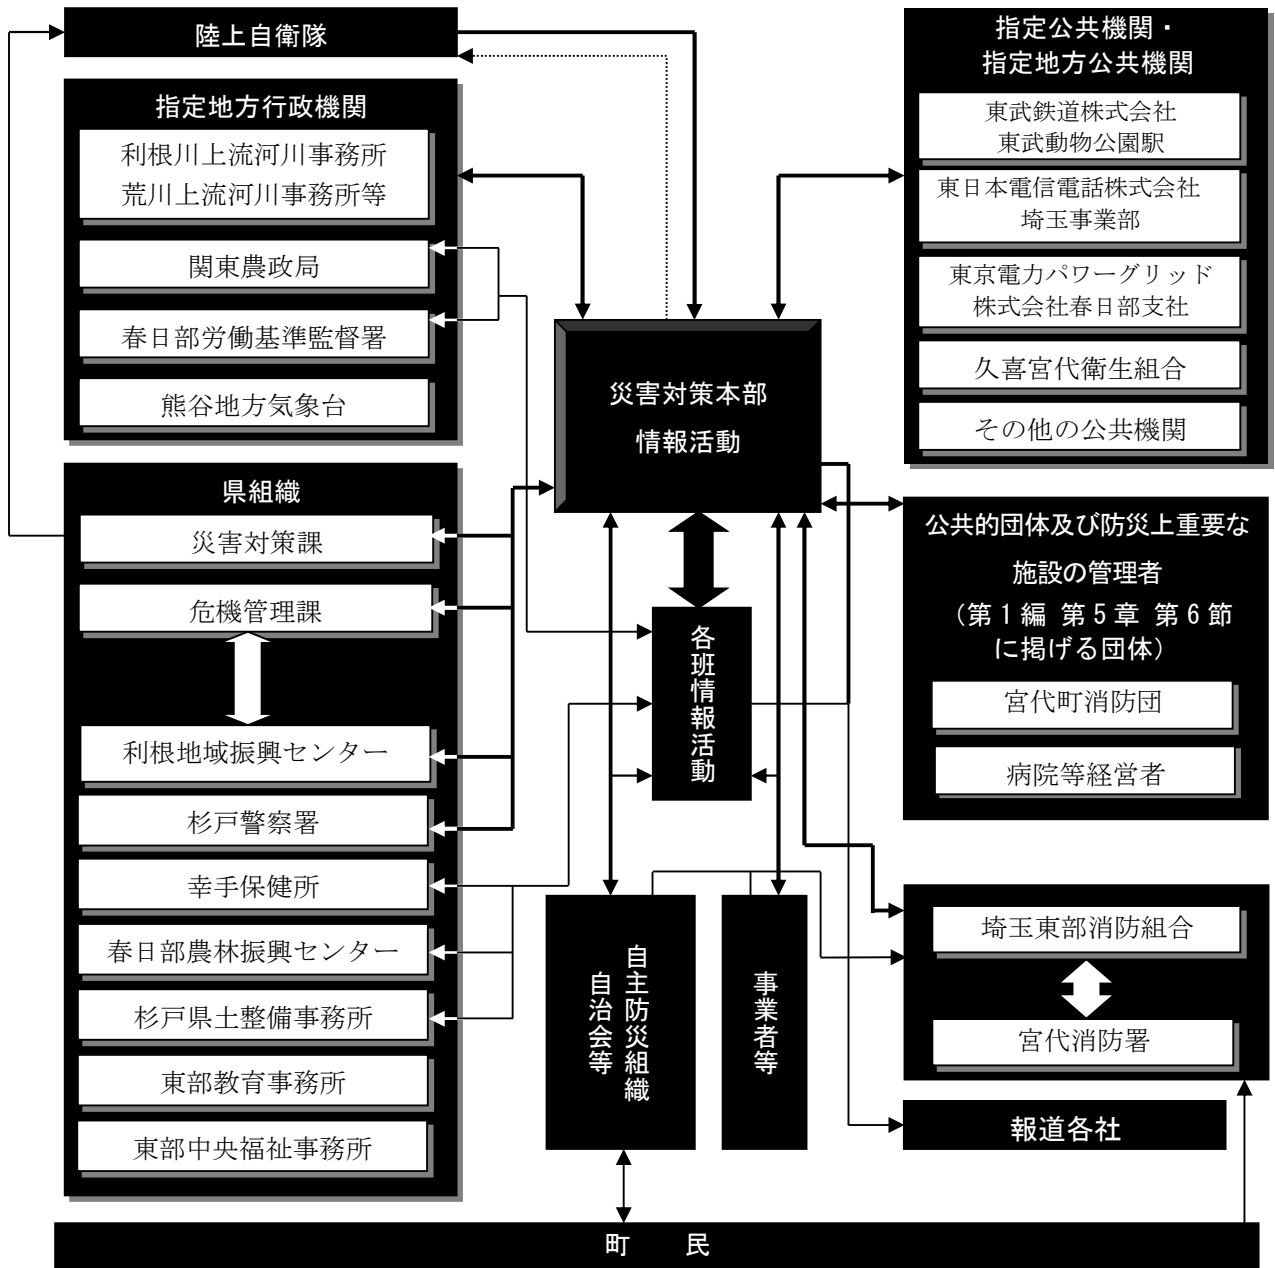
陸上自衛隊

指定地方行政機関

利根川上流河川事務所
荒川上流河川事務所等

関東農政局

春日部労働基準監督署

熊谷地方気象台

県組織

災害対策課

危機管理課

利根地域振興センター

杉戸警察署

幸手保健所

春日部農林振興センター

杉戸県土整備事務所

東部教育事務所

東部中央福祉事務所

災害対策本部
情報活動

各班情報活動

自主防災組織
自治会等

事業者等

指定公共機関・
指定地方公共機関

東武鉄道株式会社
東武動物公園駅

東日本電信電話株式会社
埼玉事業部

東京電力パワーグリッド
株式会社春日部支社

久喜宮代衛生組合

その他の公共機関

公共的団体及び防災上重要な
施設の管理者
（第1編 第5章 第6節
に掲げる団体）

宮代町消防団

病院等経営者

埼玉東部消防組合

宮代消防署

報道各社

町 民